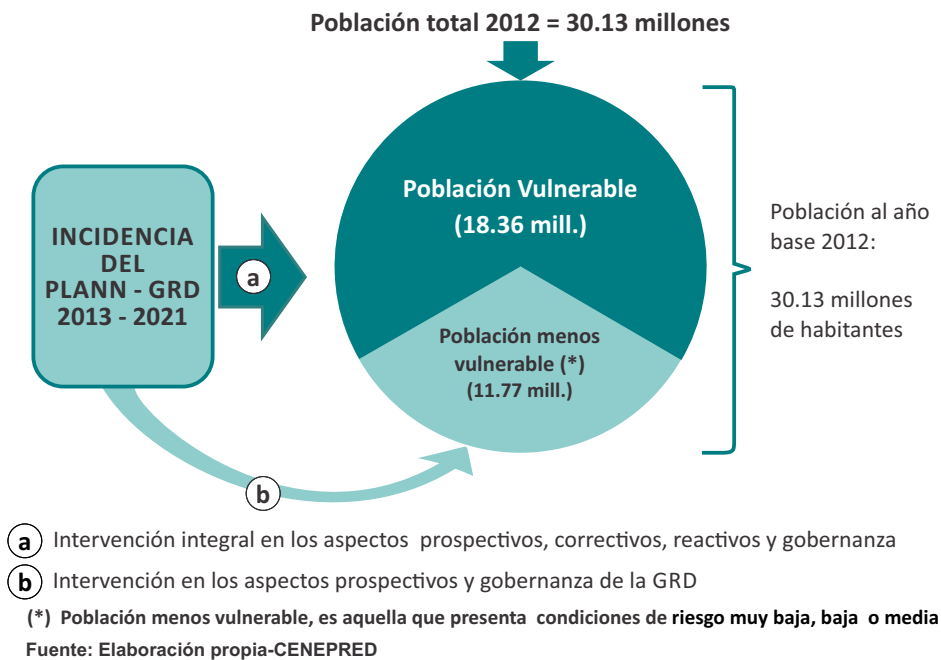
Población total 2012 = 30.13 millones

INCIDENCIA DEL PLANN - GRD 2013 - 2021

a

Población Vulnerable (18.36 mill.)

Población menos vulnerable (*) (11.77 mill.)

Población al año base 2012:

30.13 millones de habitantes

b

a Intervención integral en los aspectos prospectivos, correctivos, reactivos y gobernanza

b Intervención en los aspectos prospectivos y gobernanza de la GRD

(*) Población menos vulnerable, es aquella que presenta condiciones de riesgo muy baja, baja o media

Fuente: Elaboración propia-CENEPRED